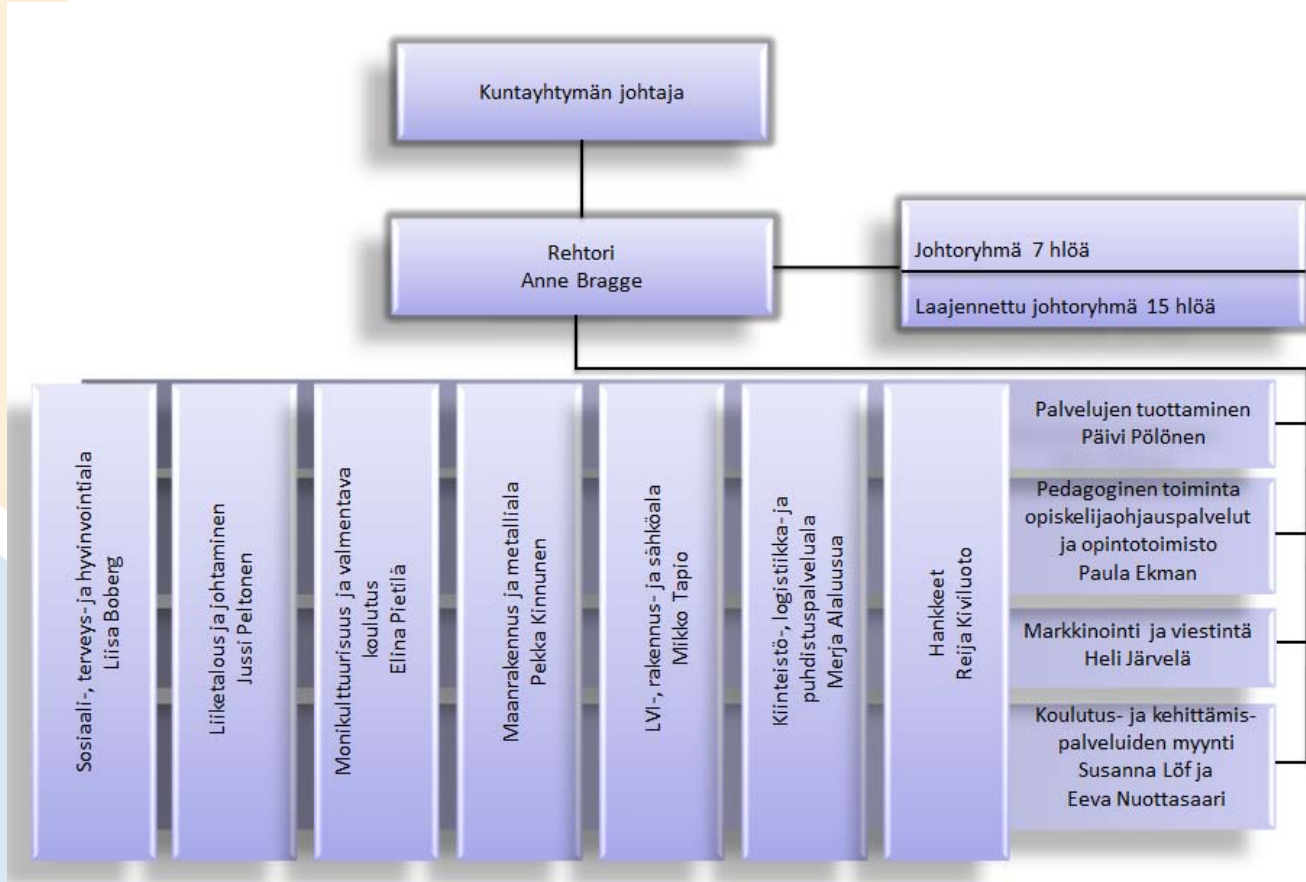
Kuntayhtymän johtaja

Rehtori
Anne Bragge

Johtoryhmä 7 hlöä

Laajennettu johtoryhmä 15 hlöä

Sosiaali-, terveys- ja hyvinvointiala
Liisa Boberg

Liiketalous ja johtaminen
Jussi Peltonen

Monikulttuurisuus ja valmentava koulutus
Elina Pietilä

Maanrakennus ja metalliala
Pekka Kinnunen

LVI-, rakennus- ja sähköala
Mikko Tapio

Kiinteistö-, logistiikka- ja puhdistuspalveluala
Merja Alaluusua

Hankkeet
Reija Kiviluoto

Palvelujen tuottaminen
Päivi Pölönen

Pedagoginen toiminta opiskelijaohjauspalvelut ja opintotoimisto
Paula Ekman

Markkinointi ja viestintä
Heli Järvelä

Koulutus- ja kehittämispalveluiden myynti
Susanna Löf ja
Eeva Nuottasaari